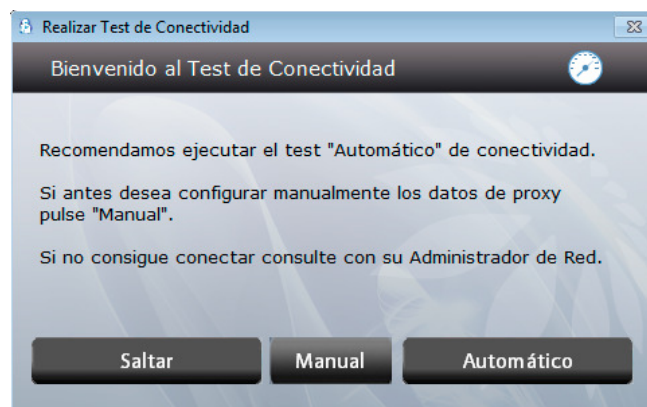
Realizar Test de Conectividad

Bienvenido al Test de Conectividad

Recomendamos ejecutar el test "Automático" de conectividad.

Si antes desea configurar manualmente los datos de proxy pulse "Manual".

Si no consigue conectar consulte con su Administrador de Red.

Saltar

Manual

Automático